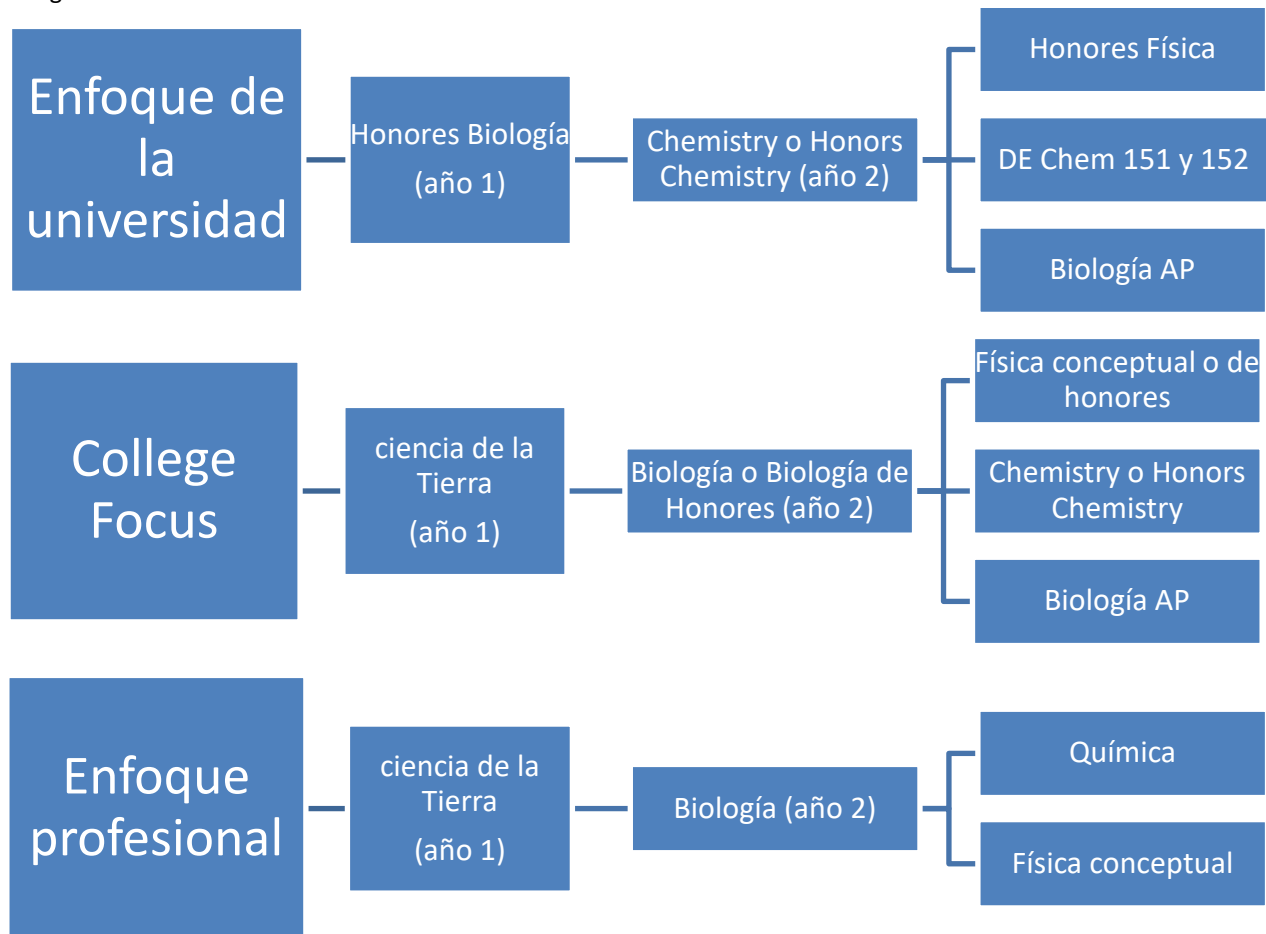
Enfoque de la universidad

Honores Biología (año 1)

Chemistry o Honors Chemistry (año 2)

Honores Física

DE Chem 151 y 152

Biología AP

College Focus

ciencia de la Tierra (año 1)

Biología o Biología de Honores (año 2)

Física conceptual o de honores

Chemistry o Honors Chemistry

Biología AP

Enfoque profesional

ciencia de la Tierra (año 1)

Biología (año 2)

Química

Física conceptual